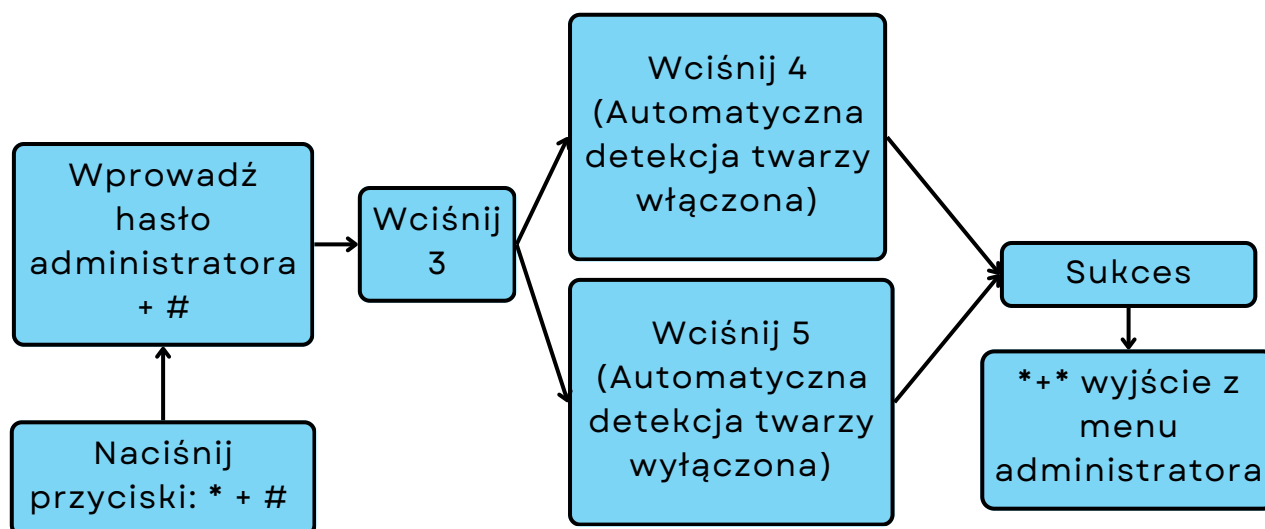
Naciśnij przyciski: * + #

Wprowadź hasło administratora + #

Wciśnij 3

Wciśnij 4 (Automatyczna detekcja twarzy włączona)

Wciśnij 5 (Automatyczna detekcja twarzy wyłączona)

Sukces

*+* wyjście z menu administratora